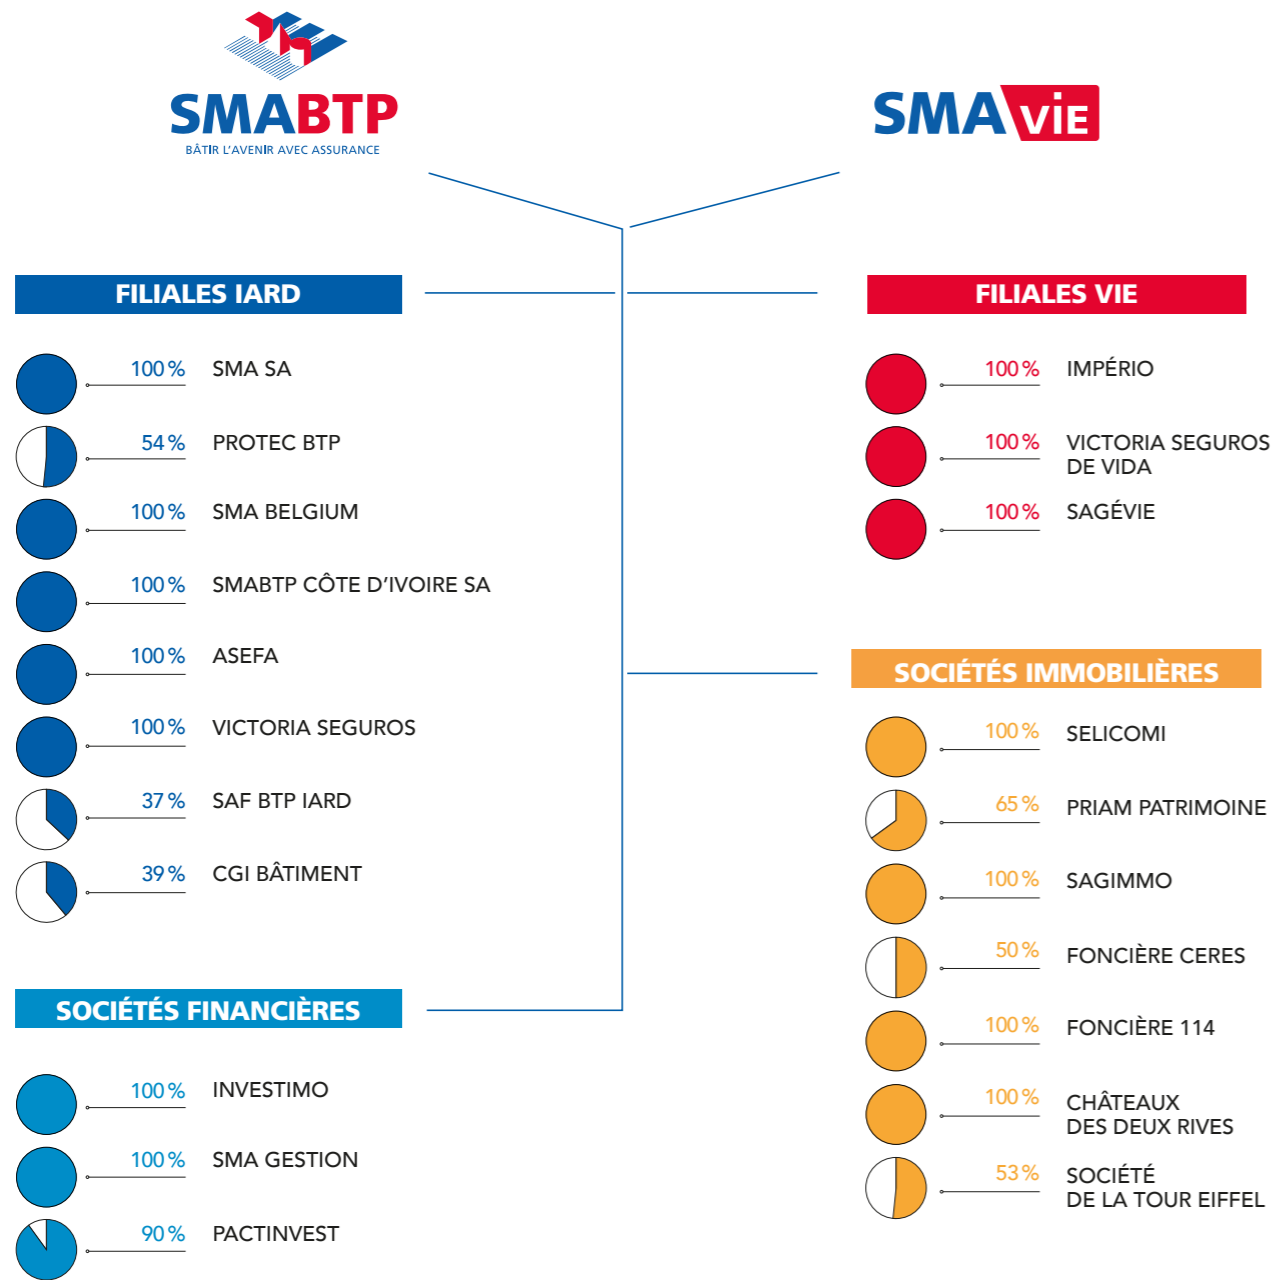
SMABTP
BÂTIR L'AVENIR AVEC ASSURANCE

SMA VIE

FILIALES IARD

100 % SMA SA
54 % PROTEC BTP
100 % SMA BELGIUM
100 % SMABTP CÔTE D'IVOIRE SA
100 % ASEFA
100 % VICTORIA SEGUROS
37 % SAF BTP IARD
39 % CGI BÂTIMENT

SOCIÉTÉS FINANCIÈRES

100 % INVESTIMO
100 % SMA GESTION
90 % PACTINVEST

FILIALES VIE

100 % IMPÉRIO
100 % VICTORIA SEGUROS DE VIDA
100 % SAGÉVIE

SOCIÉTÉS IMMOBILIÈRES

100 % SELICOMI
65 % PRIAM PATRIMOINE
100 % SAGIMMO
50 % FONCIÈRE CERES
100 % FONCIÈRE 114
100 % CHÂTEAUX DES DEUX RIVES
53 % SOCIÉTÉ DE LA TOUR EIFFEL